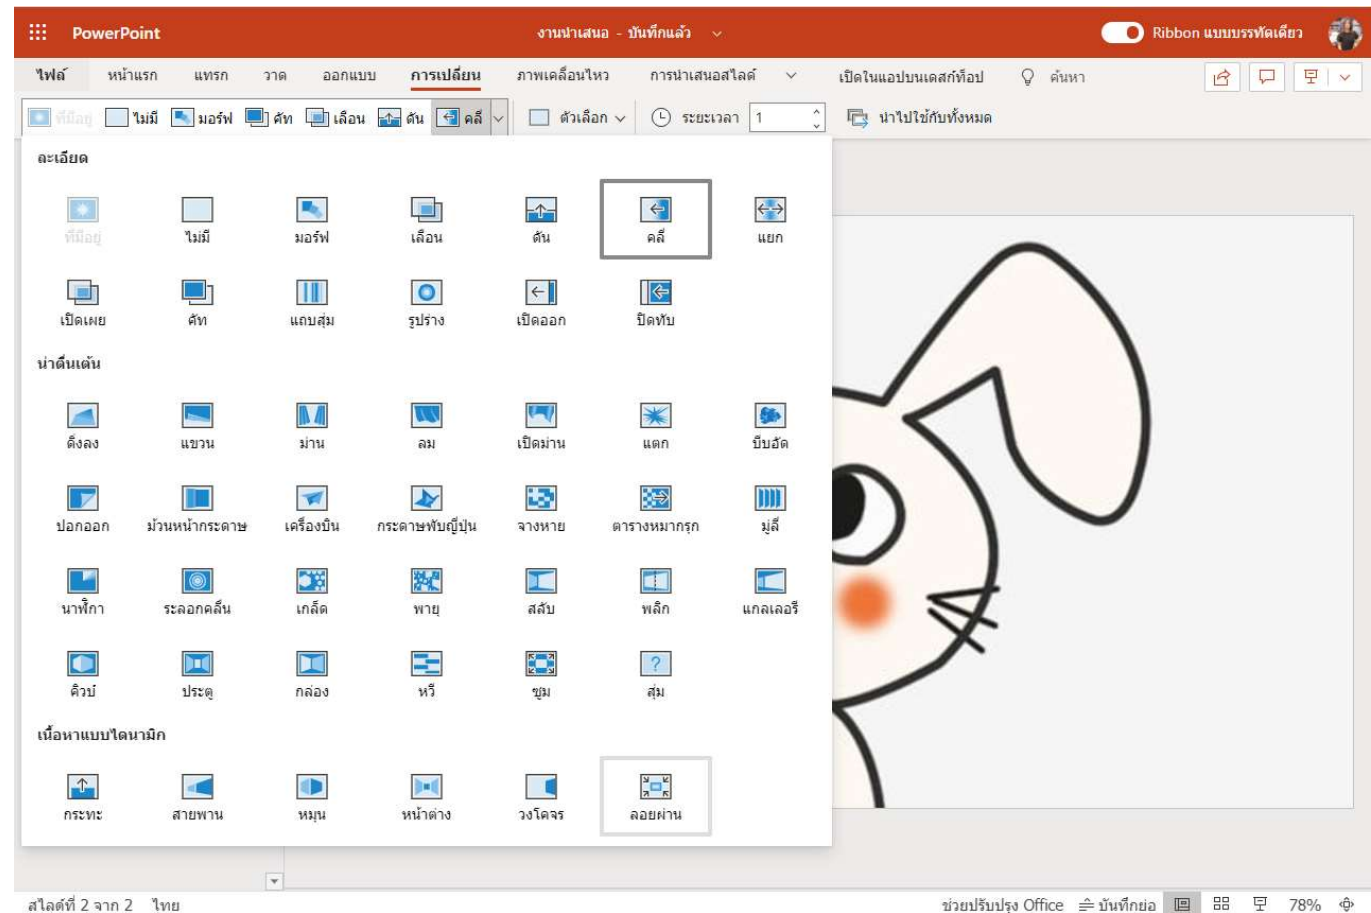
PowerPoint งานนำเสนอ - บันทึกแล้ว Ribbon แบบบรรทัดเดียว

ไฟล์ หน้าแรก แทรก วาด ออกแบบ การเปลี่ยน ภาพเคลื่อนไหว การนำเสนอสไลด์ เปิดในแอปบนเดสก์ท็อป ค้นหา

ที่มีอยู่ ไม่มี มอร์ฟ คัท เลื่อน ดัน คลี่ ตัวเลือก ระยะเวลา 1 นำไปใช้กับทั้งหมด

ละเอียด

ที่มีอยู่ ไม่มี มอร์ฟ เลื่อน ดัน คลี่ แยก

เปิดเผย คัท แถบสุ่ม รูปร่าง เปิดออก ปิดทับ

น่าตื่นเต้น

ดึงลง แขวน ม่าน ลม เปิดม่าน แตก ปั๊บอัด

ปอกออก ม้วนหน้ากระดาษ เครื่องบิน กระดาษพับญี่ปุ่น จางหาย ตารางหมากรุก มู่ลี่

นาฬิกา ระลอกคลื่น เกล็ด พายุ สลับ พลิก แกลเลอรี

คิวบ์ ประตู กล่อง หวี ซูม สุ่ม

เนื้อหาแบบไดนามิก

กระทะ สายพาน หมุน หน้าต่าง วงโคจร ลอยผ่าน

สไลด์ที่ 2 จาก 2 ไทย ช่วยปรับปรุง Office บันทึกย่อ 78%